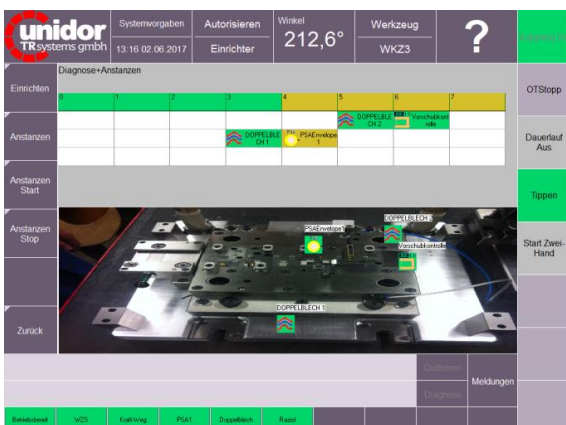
unidor
TR systems gmbh

Systemvorgaben
13:16 02.06.2017

Autorisieren
Einrichter

Winkel
212,6°

Werkzeug
WKZ3

?

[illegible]

Diagnose+Anstanzen

Einrichten

Anstanzen

Anstanzen Start

Anstanzen Stop

Zurück

| 0 | 1 | 2 | 3 | 4 | 5 | 6 | 7 |
|---|---|---|---|---|---|---|---|
| | | | | | DOPPELBLECH 2 | Vorschubkontrolle | |
| | | | DOPPELBLECH 1 | PSAEnvelope 1 | | | |

PSAEnvelope1

DOPPELBLECH 2

Vorschubkontrolle

DOPPELBLECH 1

OTStopp

Dauerlauf Aus

Tippen

Start Zwei-Hand

Quittieren

Diagnose

Meldungen

Betriebsbereit

WZS

Kraft-Weg

PSA1

Doppelblech

Radol